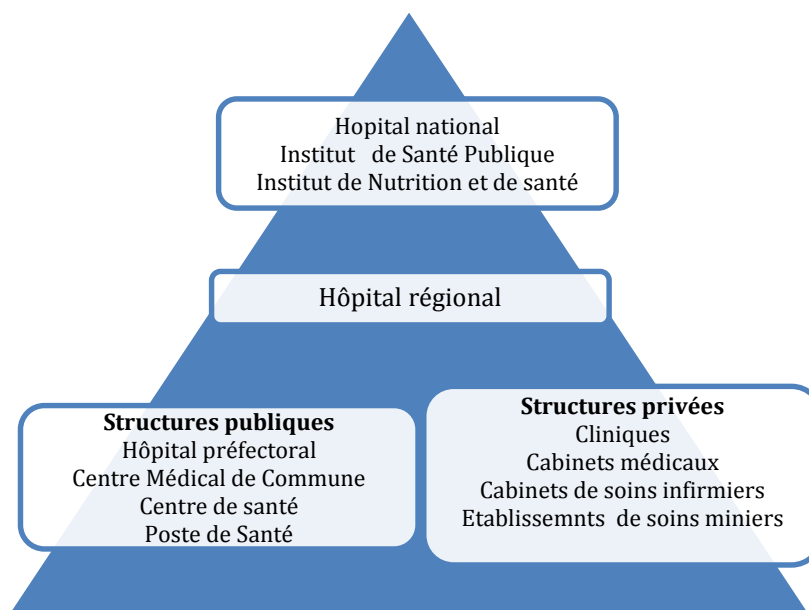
Hopital national
Institut de Santé Publique
Institut de Nutrition et de santé

Hôpital régional

**Structures publiques**
Hôpital préfectoral
Centre Médical de Commune
Centre de santé
Poste de Santé

**Structures privées**
Cliniques
Cabinets médicaux
Cabinets de soins infirmiers
Etablissemnts de soins miniers